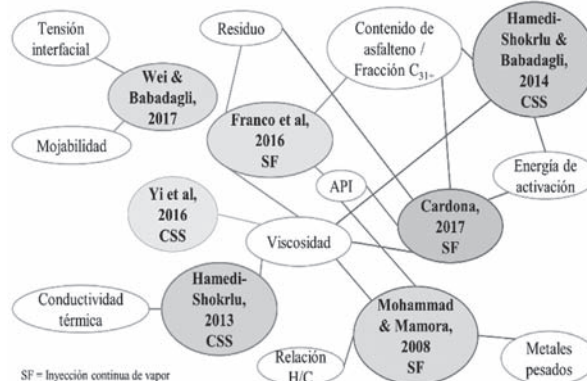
Tensión interfacial

Wei & Babadagli, 2017

Mojabilidad

Residuo

Franco et al, 2016 SF

Contenido de asfalteno / Fracción $C_{31+}$

Hamedi-Shokrlu & Babadagli, 2014 CSS

Energía de activación

API

Cardona, 2017 SF

Yi et al, 2016 CSS

Viscosidad

Hamedi-Shokrlu, 2013 CSS

Conductividad térmica

Mohammad & Mamora, 2008 SF

Relación H/C

Metales pesados

SF = Inyección continua de vapor